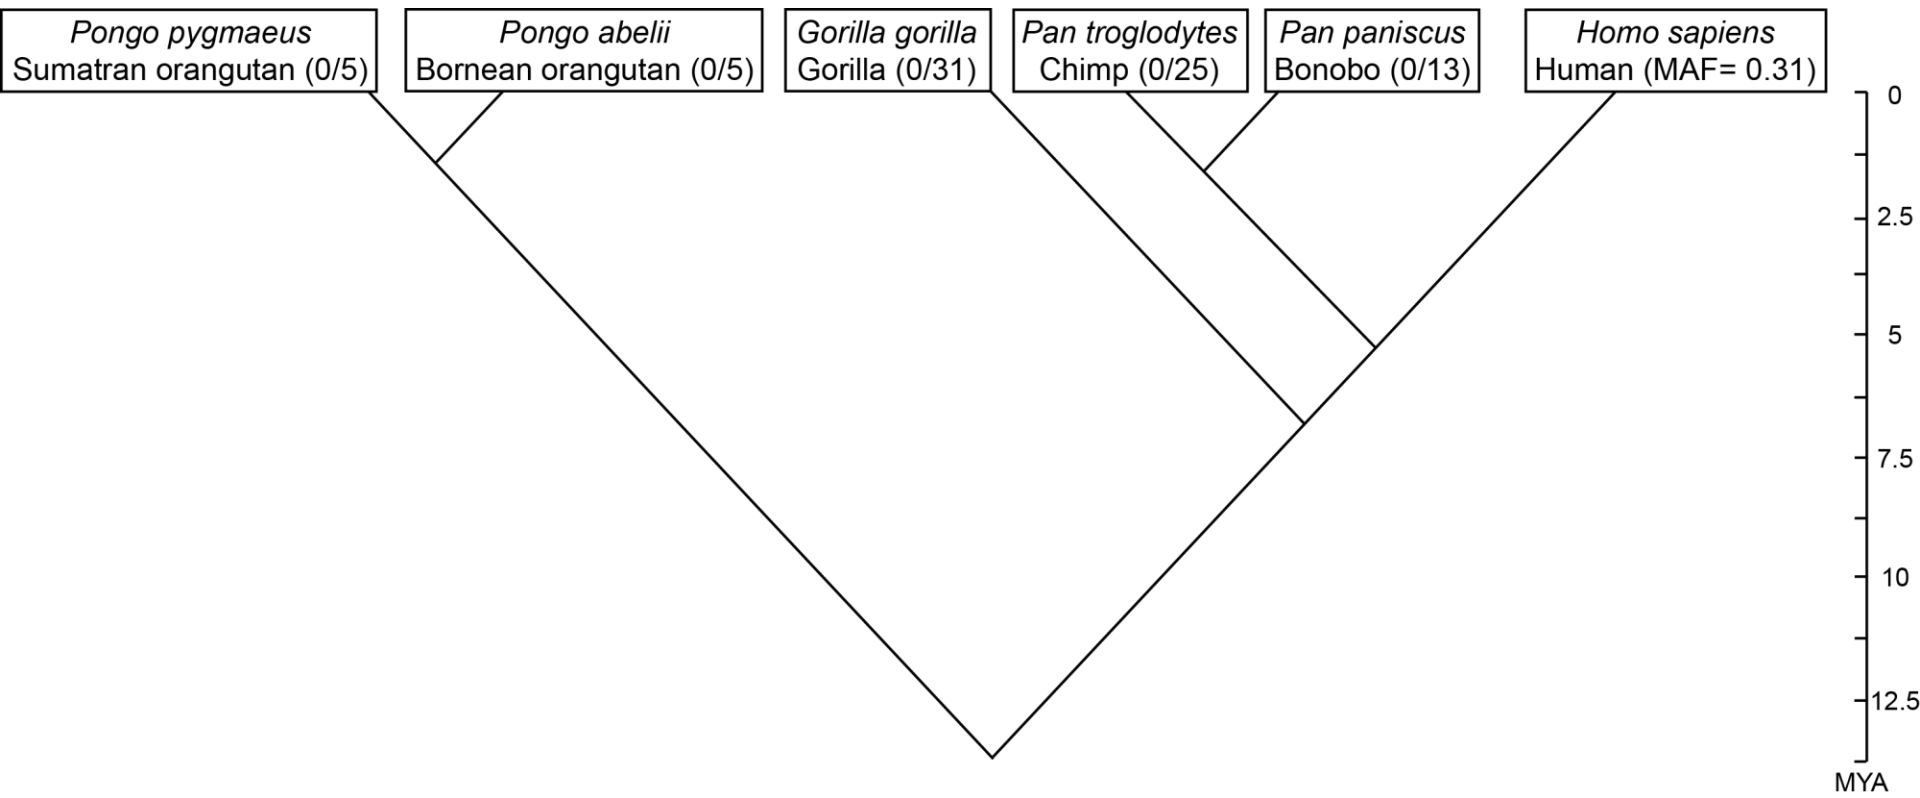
*Pongo pygmaeus*
Sumatran orangutan (0/5)

*Pongo abelii*
Bornean orangutan (0/5)

*Gorilla gorilla*
Gorilla (0/31)

*Pan troglodytes*
Chimp (0/25)

*Pan paniscus*
Bonobo (0/13)

*Homo sapiens*
Human (MAF= 0.31)

0
2.5
5
7.5
10
12.5
MYA